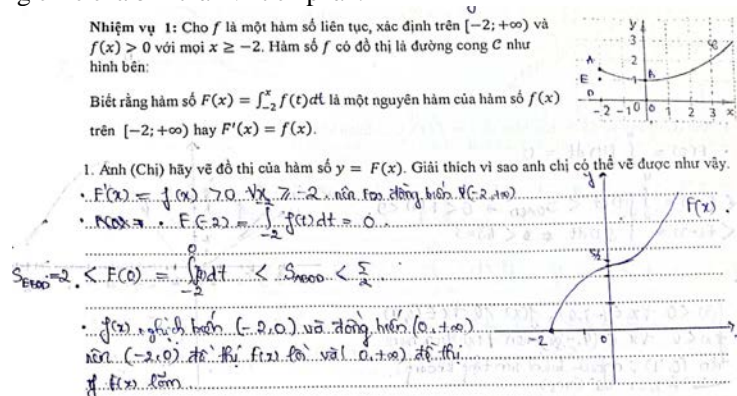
Nhiệm vụ 1: Cho $f$ là một hàm số liên tục, xác định trên $[-2;+\infty)$ và $f(x)>0$ với mọi $x\geq -2$. Hàm số $f$ có đồ thị là đường cong $C$ như hình bên:

Biết rằng hàm số $F(x)=\int_{-2}^{x} f(t)dt$ là một nguyên hàm của hàm số $f(x)$ trên $[-2;+\infty)$ hay $F'(x)=f(x)$.

1. Anh (Chị) hãy vẽ đồ thị của hàm số $y=F(x)$. Giải thích vì sao anh chị có thể vẽ được như vậy.

• $F'(x)=f(x)>0$ $\forall x\geq -2$, nên $F(x)$ đồng biến $(-2;+\infty)$

• ~~F(x)~~ • $F(-2)=\int_{-2}^{-2} f(t)dt=0$.

$S_{EADO}=2 < F(0)=\int_{-2}^{0} f dt < S_{ABOD} < \frac{5}{2}$

• $f(x)$ nghịch biến $(-2;0)$ và đồng biến $(0;+\infty)$ nên $(-2;0)$ đồ thị $f(x)$ lồi và $(0;+\infty)$ đồ thị ~~f~~ $f(x)$ lõm

$F(x)$

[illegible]

$-2$

$0$

$y$

$x$

3

2

1

$-2$ $-1$ $0$ 1 2 3

A

B

E

D

C